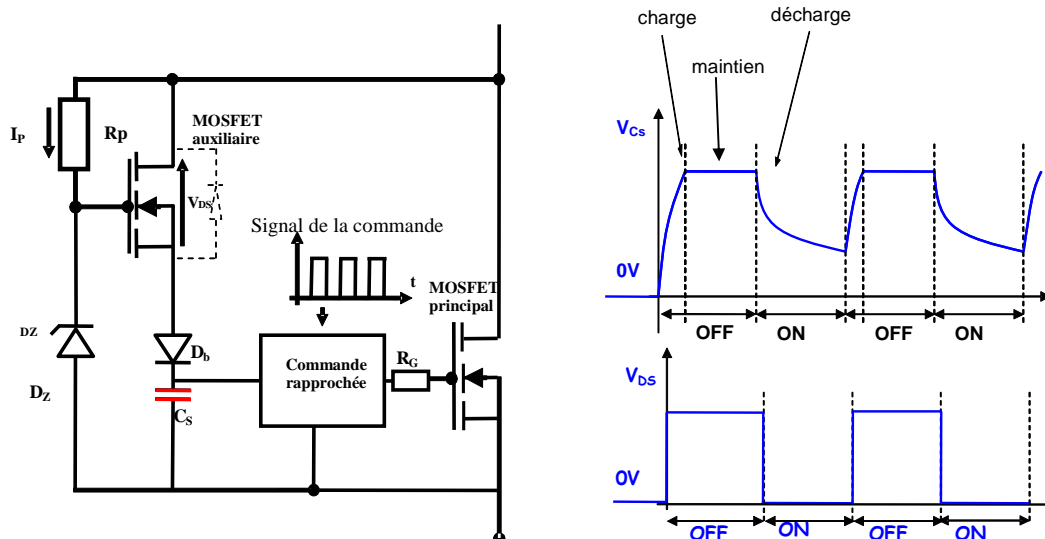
$I_P$
Rp
MOSFET auxiliaire
$V_{DS}$
DZ
$D_Z$
$D_b$
$C_S$
Signal de la commande
t
Commande rapprochée
$R_G$
MOSFET principal

charge
décharge
maintien
$V_{Cs}$
0V
OFF
ON
OFF
ON
$V_{DS}$
0V
OFF
ON
OFF
ON